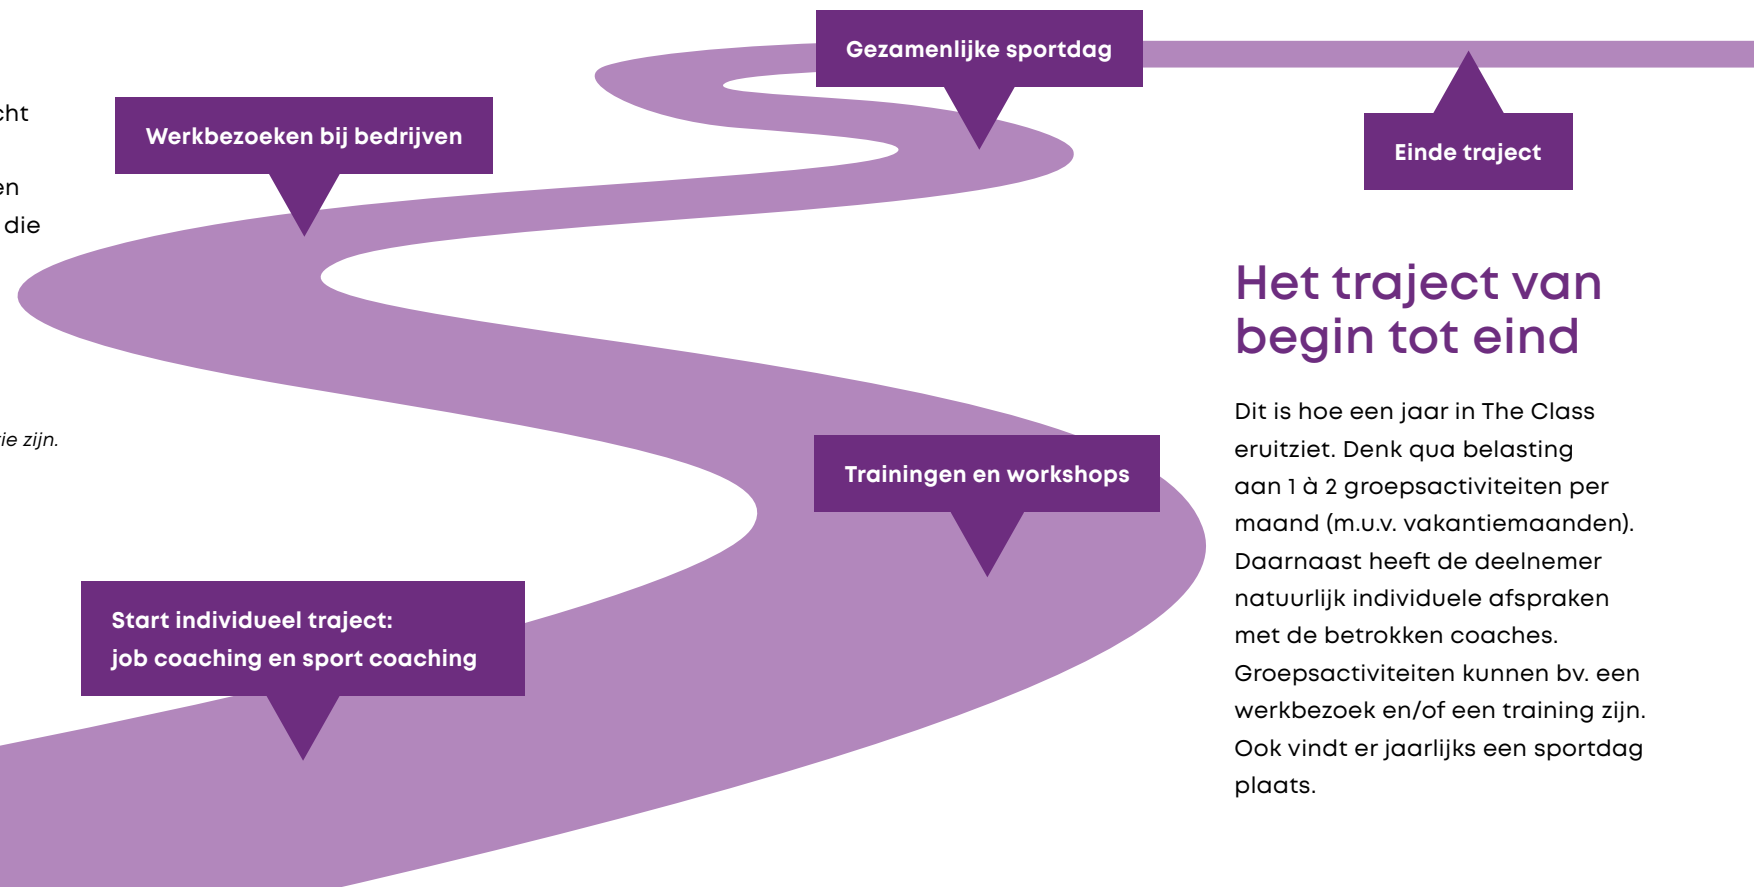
cht

en
die

ie zijn.

Gezamenlijke sportdag

Werkbezoeken bij bedrijven

Einde traject

Het traject van begin tot eind

Dit is hoe een jaar in The Class eruitziet. Denk qua belasting aan 1 à 2 groepsactiviteiten per maand (m.u.v. vakantiemaanden). Daarnaast heeft de deelnemer natuurlijk individuele afspraken met de betrokken coaches. Groepsactiviteiten kunnen bv. een werkbezoek en/of een training zijn. Ook vindt er jaarlijks een sportdag plaats.

Trainingen en workshops

Start individueel traject:
job coaching en sport coaching